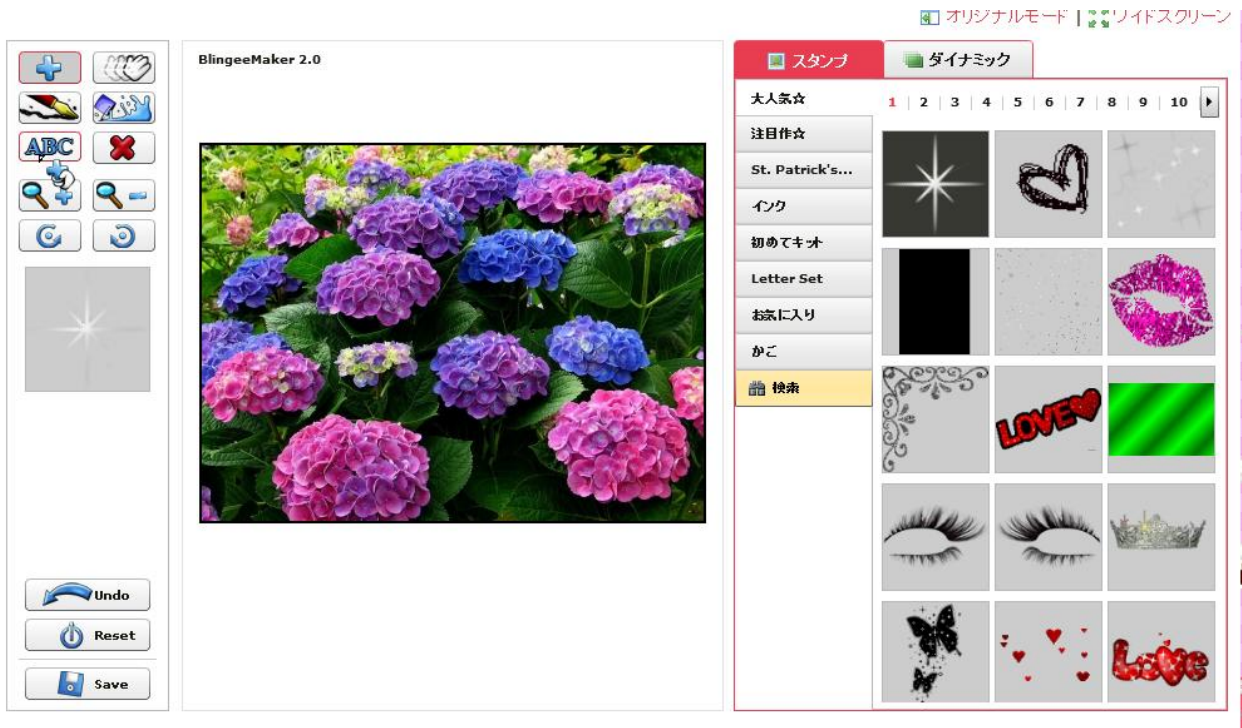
オリジナルモード | ワイドスクリーン

ABC

Undo
Reset
Save

BlingeeMaker 2.0

スタンプ
ダイナミック

大人気☆
注目作☆
St. Patrick's...
インク
初めてキット
Letter Set
お気に入り
かご
検索

1 | 2 | 3 | 4 | 5 | 6 | 7 | 8 | 9 | 10

LOVE
Love